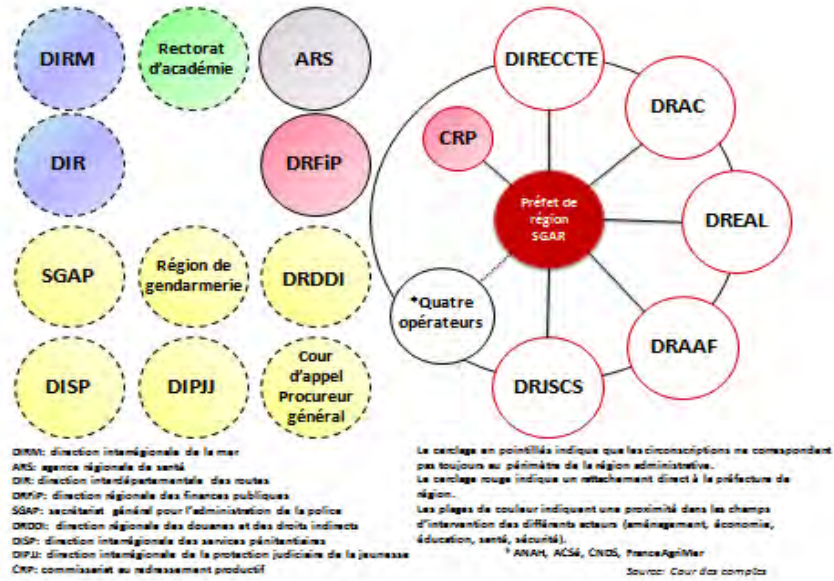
DIRM

Rectorat d'académie

ARS

DIR

DRFiP

SGAP

Région de gendarmerie

DRDDI

DISP

DIPJJ

Cour d'appel Procureur général

DIRECCTE

DRAC

CRP

Préfet de région SGAR

DREAL

*Quatre opérateurs

DRAAF

DRJSCS

DIRM: direction interrégionale de la mer
ARS: agence régionale de santé
DIR: direction interdépartementale des routes
DRFiP: direction régionale des finances publiques
SGAP: secrétariat général pour l'administration de la police
DRDDI: direction régionale des douanes et des droits indirects
DISP: direction interrégionale des services pénitentiaires
DIPJJ: direction interrégionale de la protection judiciaire de la jeunesse
CRP: commissariat au redressement productif

Le cerclage en pointillés indique que les circonscriptions ne correspondent pas toujours au périmètre de la région administrative.
Le cerclage rouge indique un rattachement direct à la préfecture de région.
Les plages de couleur indiquent une proximité dans les champs d'intervention des différents acteurs (aménagement, économie, éducation, santé, sécurité).

* ANAH, ACSé, CNDS, FranceAgriMer

Source: Cour des comptes